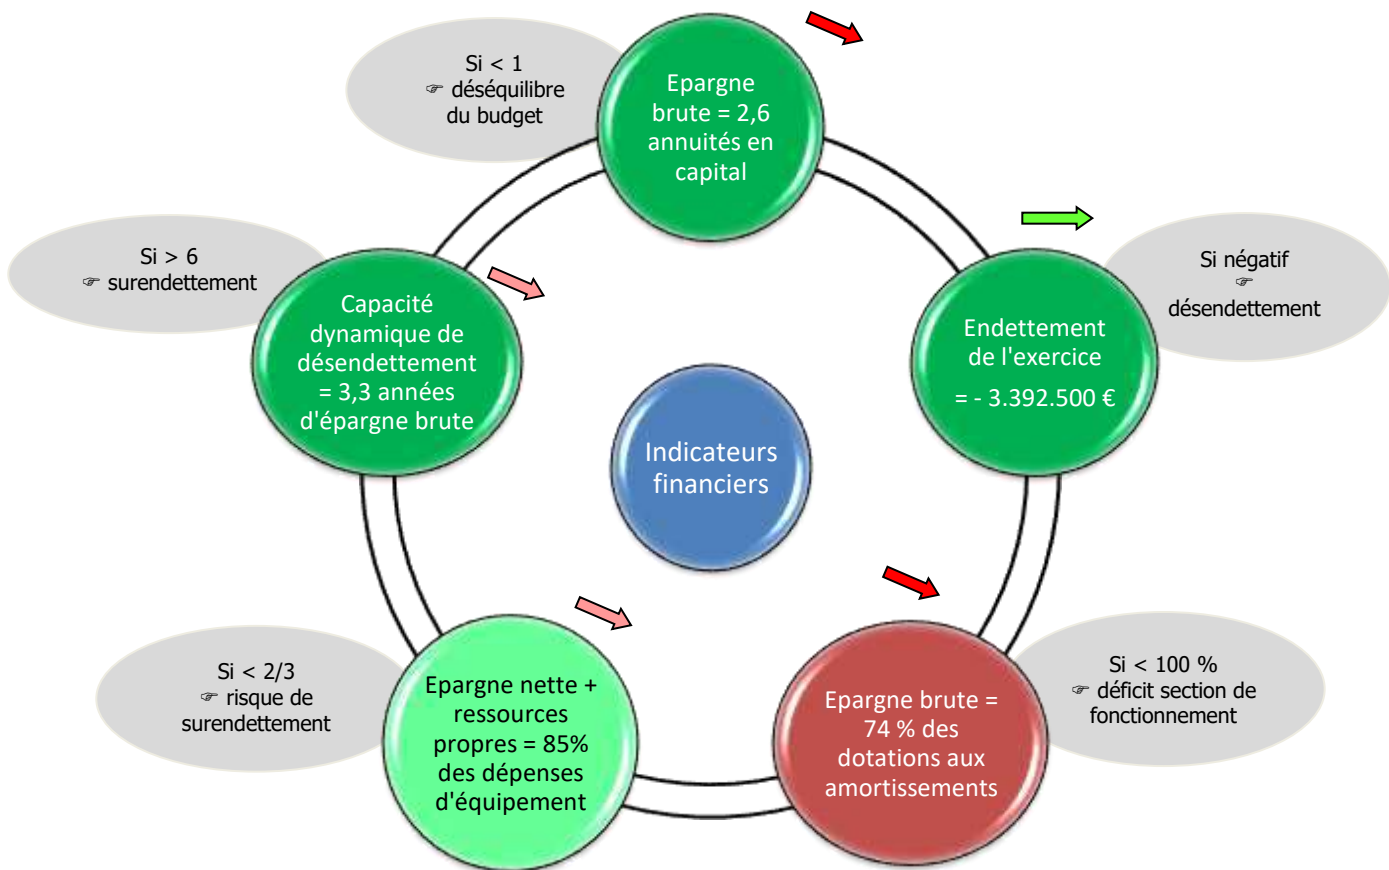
Si < 1
☞ déséquilibre du budget

Epargne brute = 2,6 annuités en capital

Si > 6
☞ surendettement

Capacité dynamique de désendettement = 3,3 années d'épargne brute

Si négatif
☞
désendettement

Endettement de l'exercice
= - 3.392.500 €

Indicateurs financiers

Si < 2/3
☞ risque de surendettement

Epargne nette + ressources propres = 85% des dépenses d'équipement

Si < 100 %
☞ déficit section de fonctionnement

Epargne brute = 74 % des dotations aux amortissements